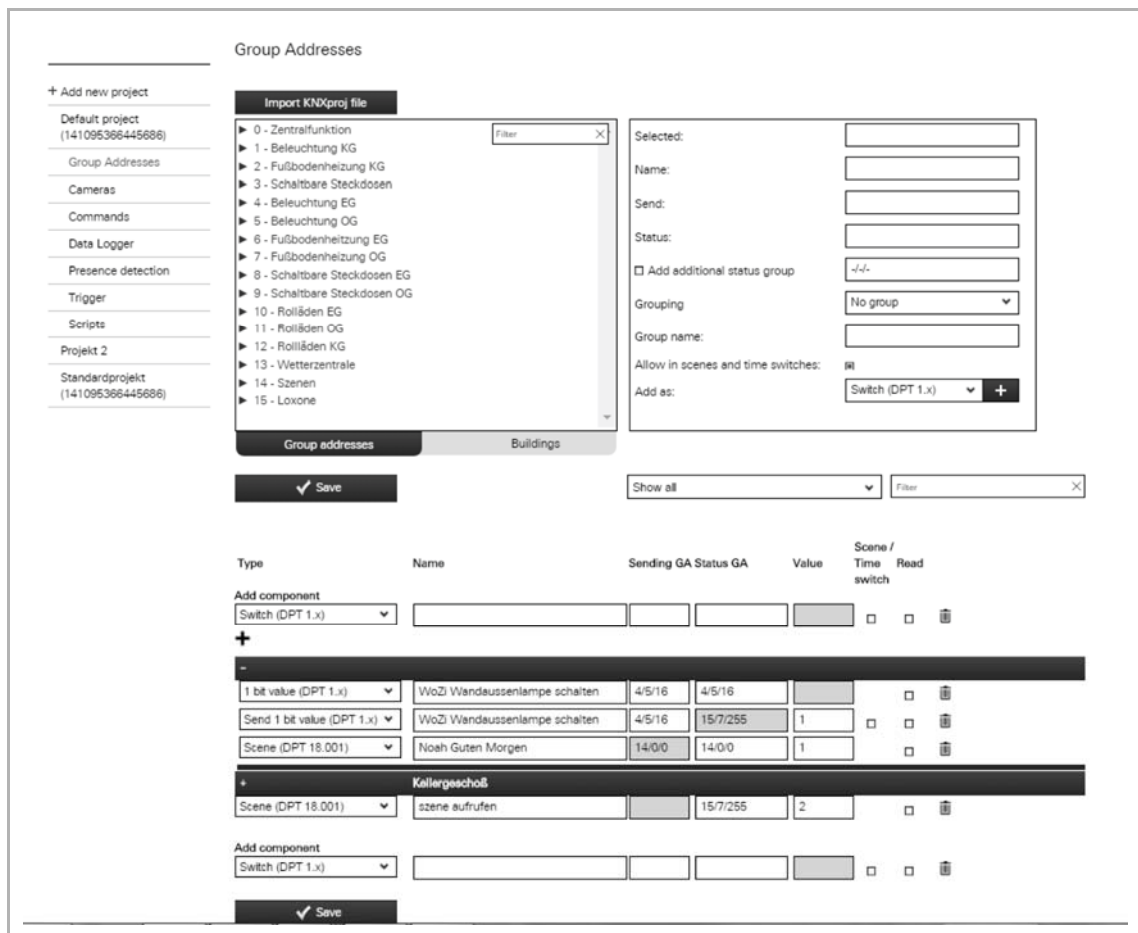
Group Addresses

+ Add new project
Default project (141095366445686)
Group Addresses
Cameras
Commands
Data Logger
Presence detection
Trigger
Scripts
Projekt 2
Standardprojekt (141095366445686)

Import KNXproj file

Filter

▶ 0 - Zentralfunktion
▶ 1 - Beleuchtung KG
▶ 2 - Fußbodenheizung KG
▶ 3 - Schaltbare Steckdosen
▶ 4 - Beleuchtung EG
▶ 5 - Beleuchtung OG
▶ 6 - Fußbodenheitzung EG
▶ 7 - Fußbodenheizung OG
▶ 8 - Schaltbare Steckdosen EG
▶ 9 - Schaltbare Steckdosen OG
▶ 10 - Rolläden EG
▶ 11 - Rolläden OG
▶ 12 - Rollläden KG
▶ 13 - Wetterzentrale
▶ 14 - Szenen
▶ 15 - Loxone

Group addresses
Buildings

Selected:
Name:
Send:
Status:
☐ Add additional status group
-/-/-
Grouping
No group
Group name:
Allow in scenes and time switches:
Add as:
Switch (DPT 1.x)
+

✔ Save

Show all
Filter

| Type | Name | Sending GA | Status GA | Value | Scene / Time switch | Read |
|---|---|---|---|---|---|---|
| Add component | | | | | | |
| Switch (DPT 1.x) | | | | | ☐ | ☐ |
| + | | | | | | |
| - | | | | | | |
| 1 bit value (DPT 1.x) | WoZi Wandaussenlampe schalten | 4/5/16 | 4/5/16 | | | ☐ |
| Send 1 bit value (DPT 1.x) | WoZi Wandaussenlampe schalten | 4/5/16 | 15/7/255 | 1 | ☐ | ☐ |
| Scene (DPT 18.001) | Noah Guten Morgen | 14/0/0 | 14/0/0 | 1 | | ☐ |
| + | Kellergeschoß | | | | | |
| Scene (DPT 18.001) | szene aufrufen | | 15/7/255 | 2 | | ☐ |
| Add component | | | | | | |
| Switch (DPT 1.x) | | | | | ☐ | ☐ |

✔ Save